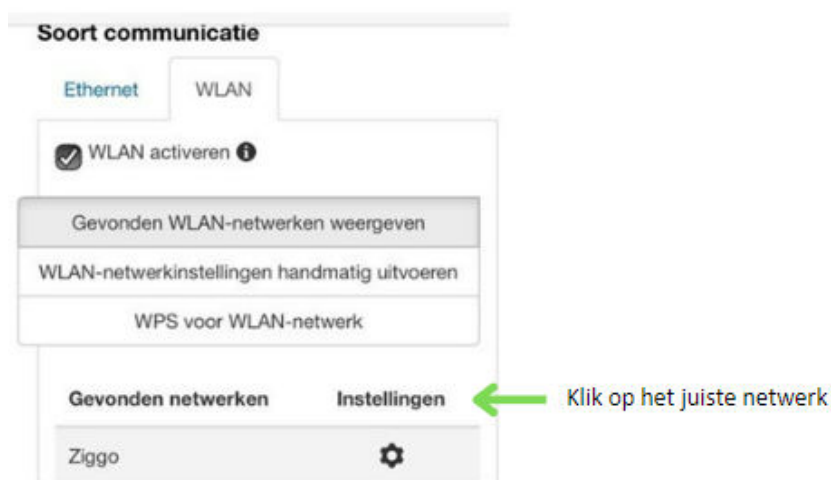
Soort communicatie

Ethernet WLAN

WLAN activeren

Gevonden WLAN-netwerken weergeven

WLAN-netwerkinstellingen handmatig uitvoeren

WPS voor WLAN-netwerk

| Gevonden netwerken | Instellingen |
|---|---|
| Ziggo | |

Klik op het juiste netwerk